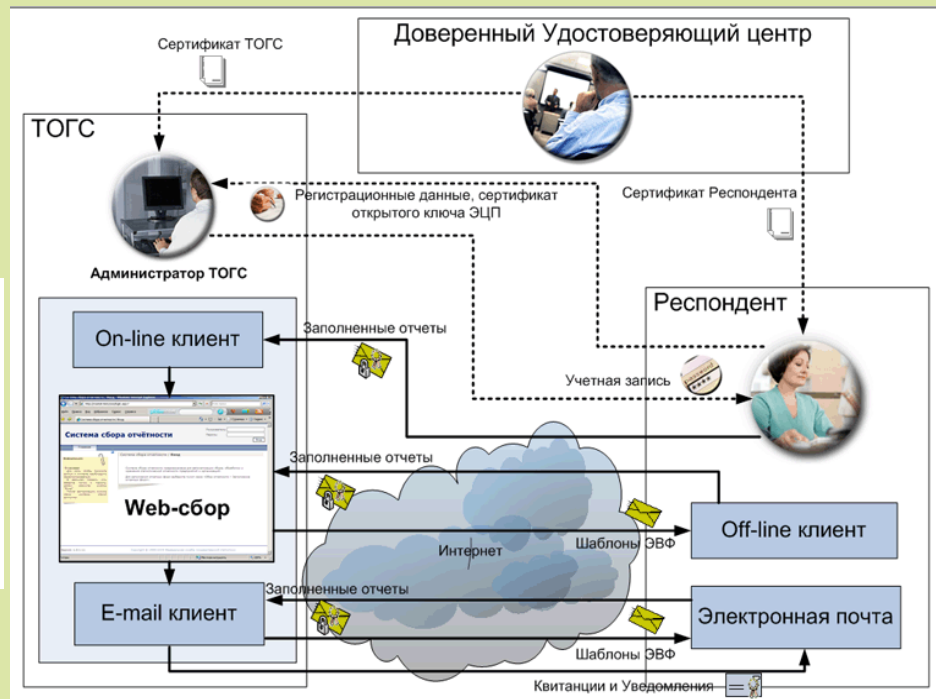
Доверенный Удостоверяющий центр

Сертификат ТОГС

ТОГС

Регистрационные данные, сертификат открытого ключа ЭЦП

Сертификат Респондента

Администратор ТОГС

Респондент

On-line клиент

Заполненные отчеты

Учетная запись

Система сбора отчётности

Заполненные отчеты

Web-сбор

Off-line клиент

Интернет

Шаблоны ЭВФ

Заполненные отчеты

E-mail клиент

Электронная почта

Шаблоны ЭВФ

Квитанции и Уведомления